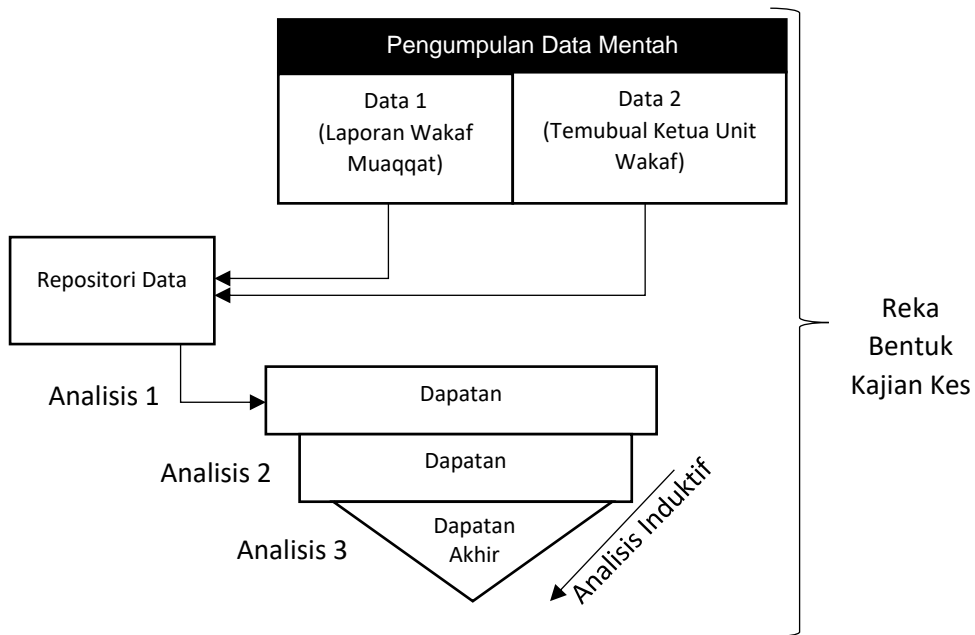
Pengumpulan Data Mentah

Data 1 (Laporan Wakaf Muaqqat)

Data 2 (Temubual Ketua Unit Wakaf)

Repositori Data

Analisis 1

Dapatan

Analisis 2

Dapatan

Analisis 3

Dapatan Akhir

Analisis Induktif

Reka Bentuk Kajian Kes